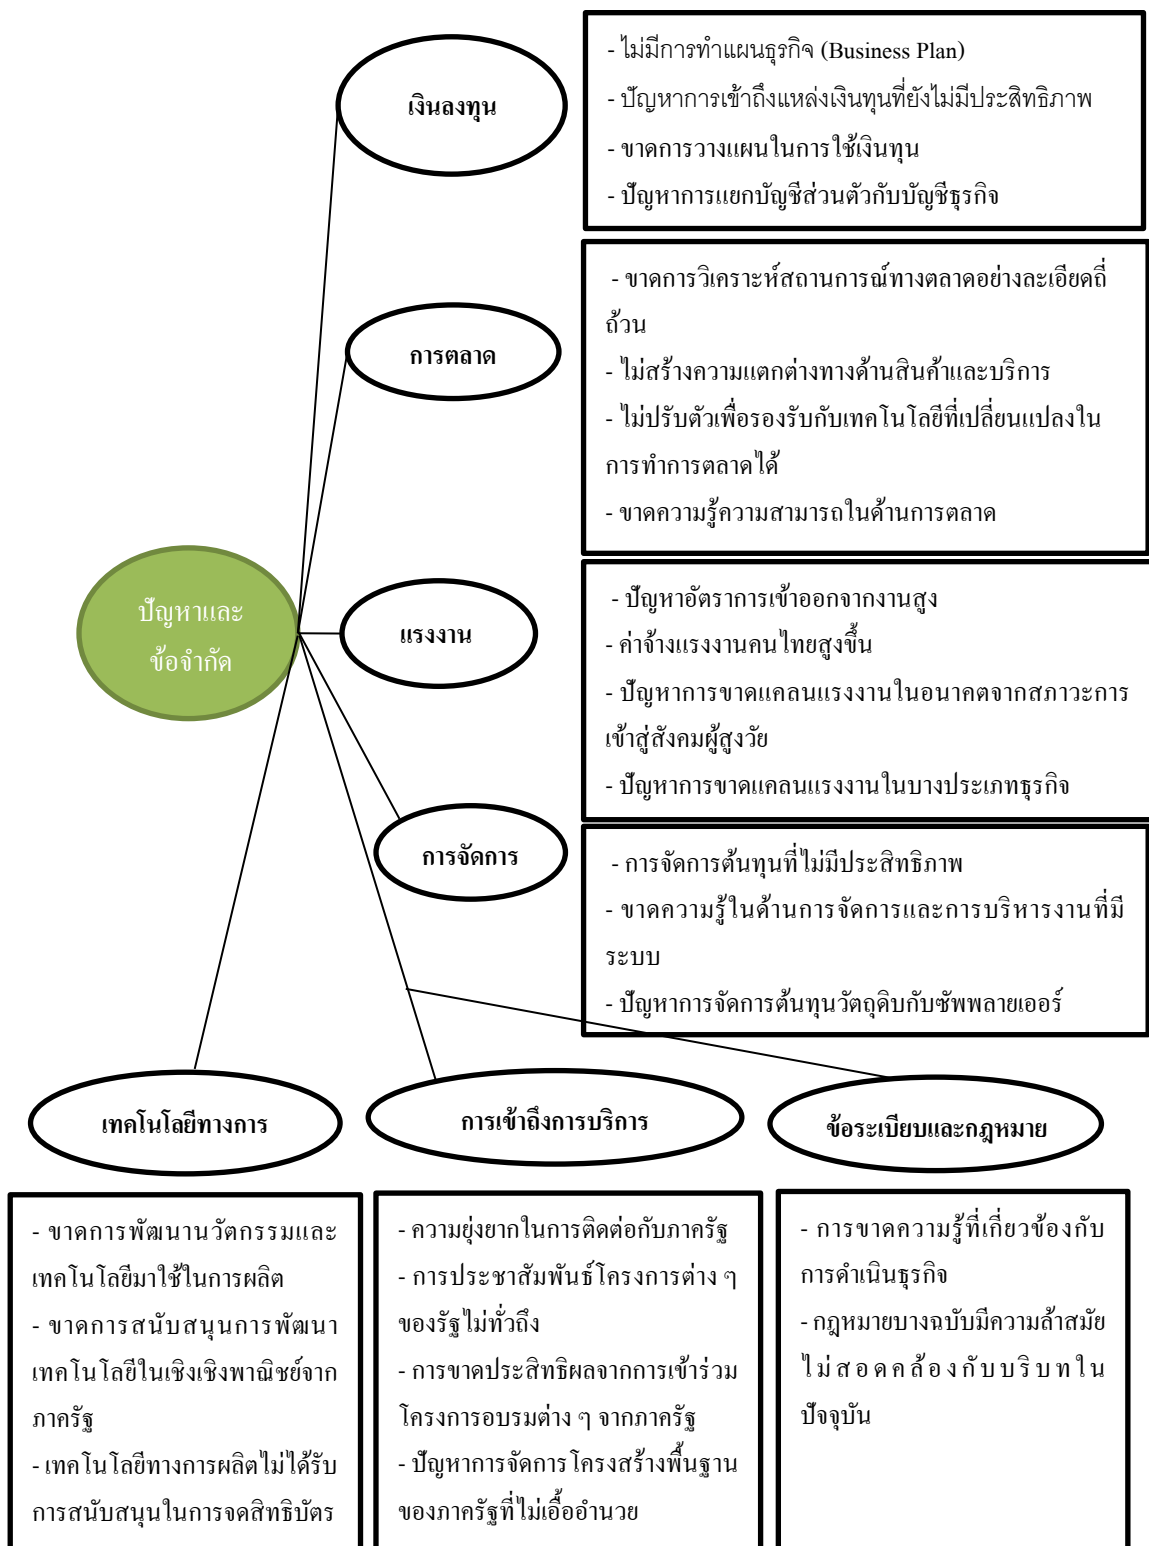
ปัญหาและข้อจำกัด

เงินลงทุน

- ไม่มีการทำแผนธุรกิจ (Business Plan)
- ปัญหาการเข้าถึงแหล่งเงินทุนที่ยังไม่มีประสิทธิภาพ
- ขาดการวางแผนในการใช้เงินทุน
- ปัญหาการแยกบัญชีส่วนตัวกับบัญชีธุรกิจ

การตลาด

- ขาดการวิเคราะห์สถานการณ์ทางตลาดอย่างละเอียดถี่ถ้วน
- ไม่สร้างความแตกต่างทางด้านสินค้าและบริการ
- ไม่ปรับตัวเพื่อรองรับกับเทคโนโลยีที่เปลี่ยนแปลงในการทำการตลาดได้
- ขาดความรู้ความสามารถในด้านการตลาด

แรงงาน

- ปัญหาอัตราการเข้าออกจากงานสูง
- ค่าจ้างแรงงานคนไทยสูงขึ้น
- ปัญหาการขาดแคลนแรงงานในอนาคตจากสภาวะการเข้าสู่สังคมผู้สูงวัย
- ปัญหาการขาดแคลนแรงงานในบางประเภทธุรกิจ

การจัดการ

- การจัดการต้นทุนที่ไม่มีประสิทธิภาพ
- ขาดความรู้ในด้านการจัดการและการบริหารงานที่มีระบบ
- ปัญหาการจัดการต้นทุนวัตถุดิบกับซัพพลายเออร์

เทคโนโลยีทางการ

- ขาดการพัฒนานวัตกรรมและเทคโนโลยีมาใช้ในการผลิต
- ขาดการสนับสนุนการพัฒนาเทคโนโลยีในเชิงเชิงพาณิชย์จากภาครัฐ
- เทคโนโลยีทางการผลิตไม่ได้รับการสนับสนุนในการจดสิทธิบัตร

การเข้าถึงการบริการ

- ความยุ่งยากในการติดต่อกับภาครัฐ
- การประชาสัมพันธ์โครงการต่าง ๆ ของรัฐไม่ทั่วถึง
- การขาดประสิทธิผลจากการเข้าร่วมโครงการอบรมต่าง ๆ จากภาครัฐ
- ปัญหาการจัดการโครงสร้างพื้นฐานของภาครัฐที่ไม่เอื้ออำนวย

ข้อระเบียบและกฎหมาย

- การขาดความรู้ที่เกี่ยวข้องกับการดำเนินธุรกิจ
- กฎหมายบางฉบับมีความล้าสมัย ไม่สอดคล้องกับบริบทในปัจจุบัน